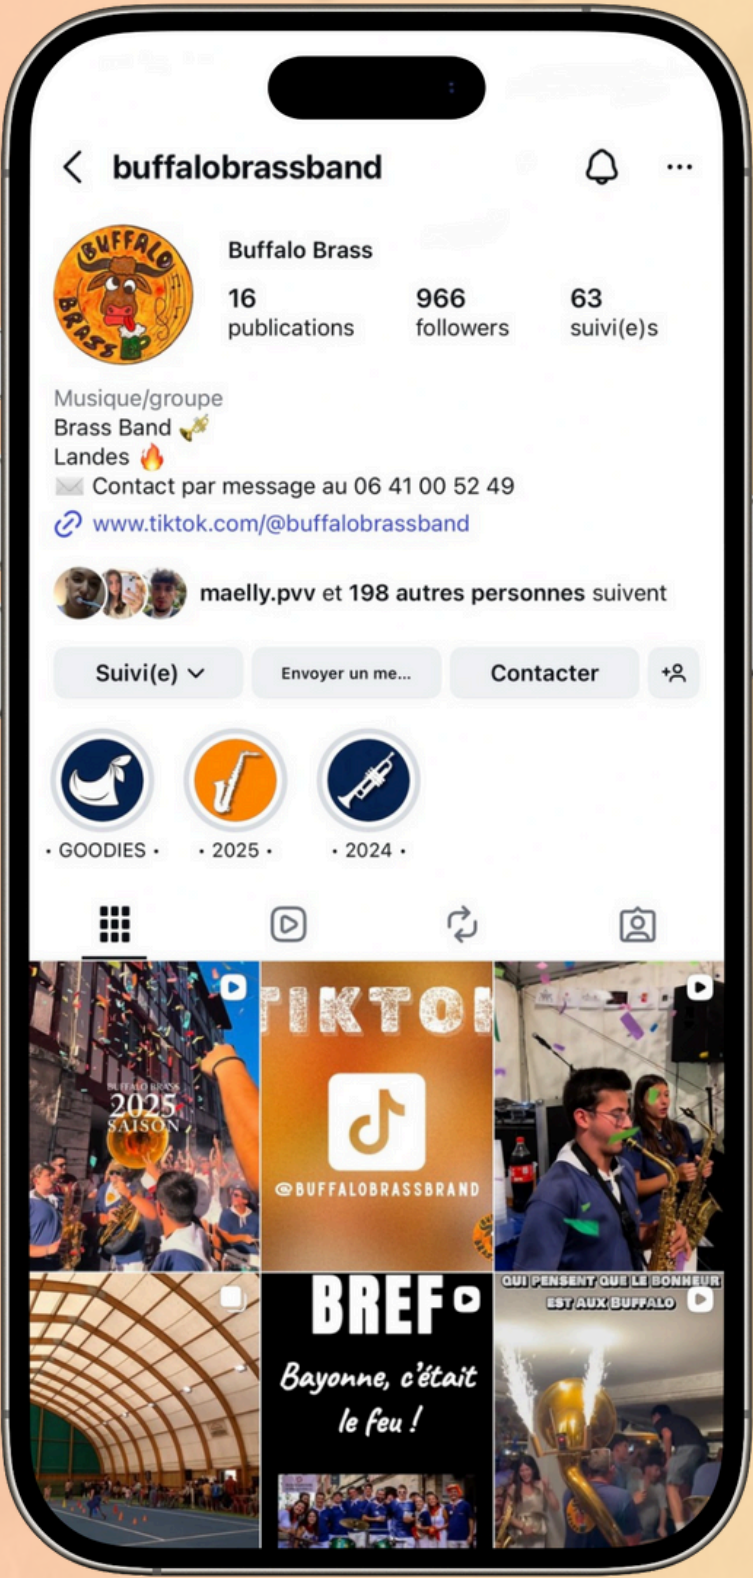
buffalobrassband

BUFFALO BRASS

Buffalo Brass

16 publications

966 followers

63 suivi(e)s

Musique/groupe

Brass Band 🎺

Landes 🔥

✉️ Contact par message au 06 41 00 52 49

www.tiktok.com/@buffalobrassband

maelly.pvv et 198 autres personnes suivent

Suivi(e)

Envoyer un me...

Contacter

• GOODIES •

• 2025 •

• 2024 •

BUFFALO BRASS 2025 SAISON

TIKTO

@BUFFALOBRASSBAND

BREF

Bayonne, c'était le feu !

QUI PENSENT QUE LE BONHEUR EST AUX BUFFALO